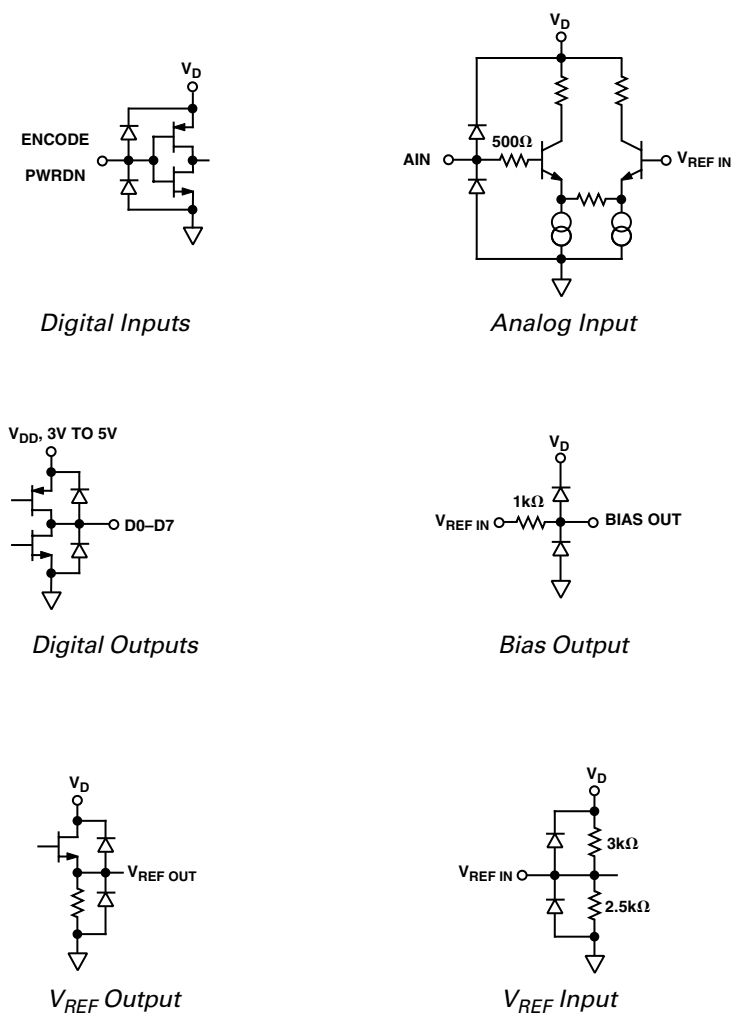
$V_D$

ENCODE

PWRDN

Digital Inputs

$V_D$

500Ω

AIN

$V_{REF\ IN}$

Analog Input

$V_{DD}$, 3V TO 5V

D0–D7

Digital Outputs

$V_D$

1kΩ

$V_{REF\ IN}$

BIAS OUT

Bias Output

$V_D$

$V_{REF\ OUT}$

$V_{REF}$ Output

$V_D$

3kΩ

$V_{REF\ IN}$

2.5kΩ

$V_{REF}$ Input